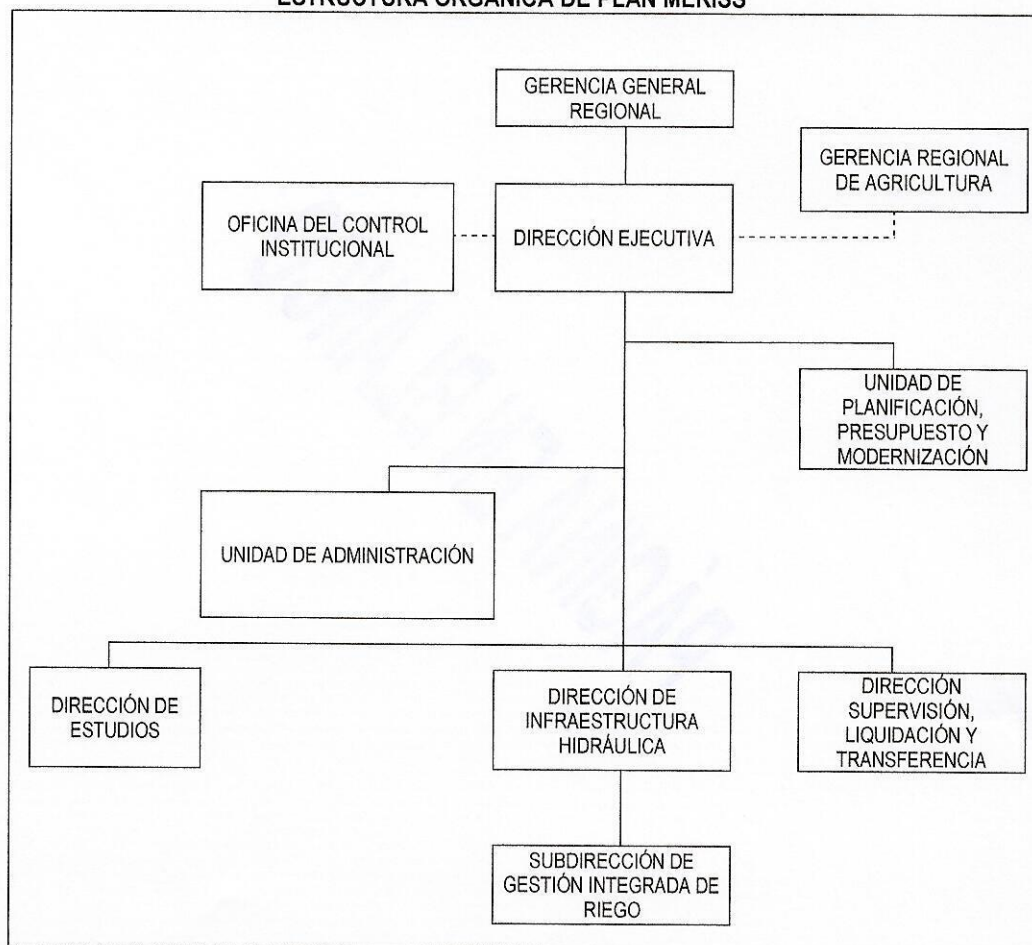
ESTRUCTURA ORGÁNICA DE PLAN MERISS

GERENCIA GENERAL REGIONAL

GERENCIA REGIONAL DE AGRICULTURA

OFICINA DEL CONTROL INSTITUCIONAL

DIRECCIÓN EJECUTIVA

UNIDAD DE PLANIFICACIÓN, PRESUPUESTO Y MODERNIZACIÓN

UNIDAD DE ADMINISTRACIÓN

DIRECCIÓN DE ESTUDIOS

DIRECCIÓN DE INFRAESTRUCTURA HIDRÁULICA

DIRECCIÓN SUPERVISIÓN, LIQUIDACIÓN Y TRANSFERENCIA

SUBDIRECCIÓN DE GESTIÓN INTEGRADA DE RIEGO